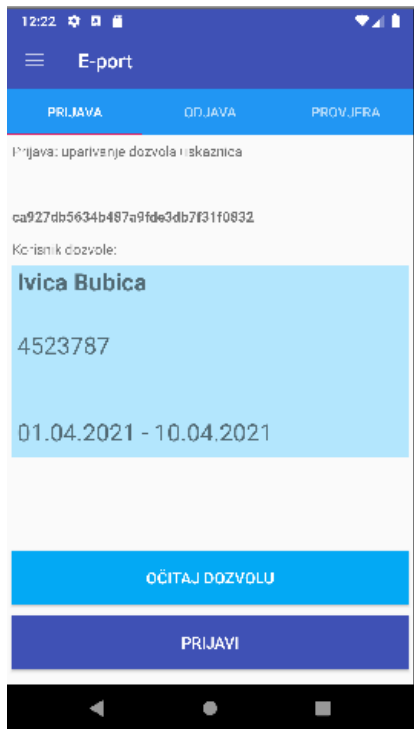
12:22

E-port

PRIJAVA

ODJAVA

PROVJERA

Prijava: uparivanje dozvola i iskaznica

ca927db5634b487a9fde3db7f31f0832

Korisnik dozvole:

Ivica Bubica

4523787

01.04.2021 - 10.04.2021

OČITAJ DOZVOLU

PRIJAVI